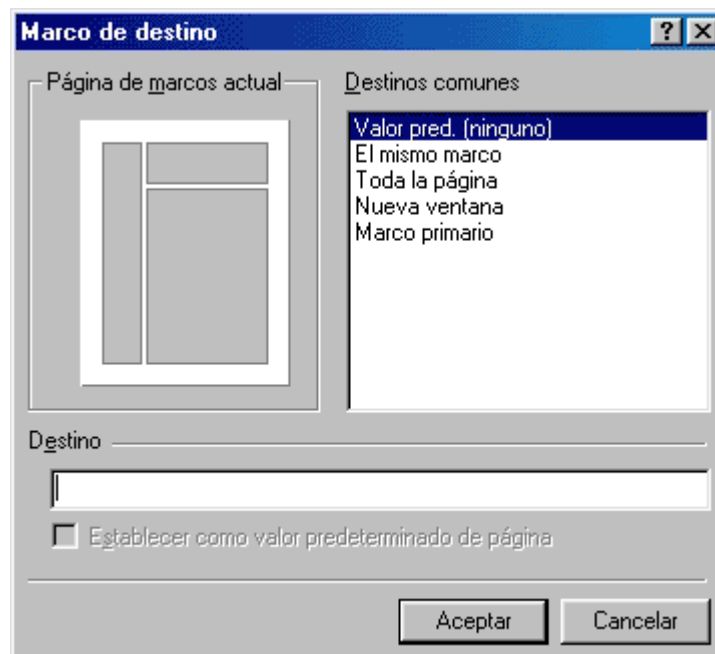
Marco de destino

?

Página de marcos actual

Destinos comunes

Valor pred. (ninguno)
El mismo marco
Toda la página
Nueva ventana
Marco primario

Destino

Establecer como valor predeterminado de página

Aceptar

Cancelar